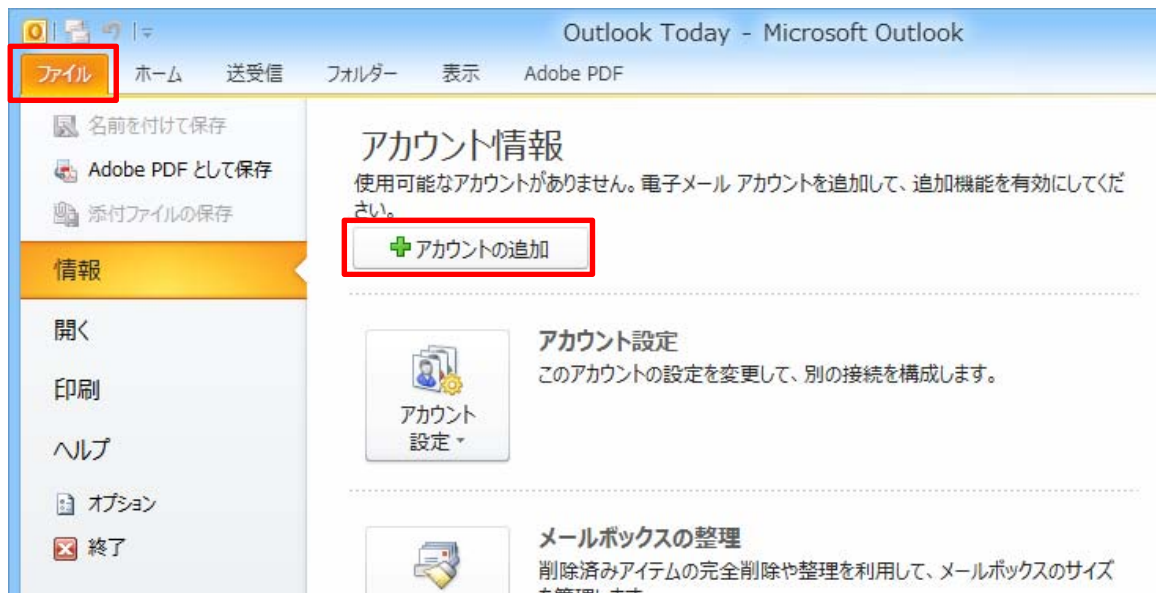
Outlook Today - Microsoft Outlook

ファイル ホーム 送受信 フォルダー 表示 Adobe PDF

名前を付けて保存
Adobe PDF として保存
添付ファイルの保存
情報
開く
印刷
ヘルプ
オプション
終了

アカウント情報
使用可能なアカウントがありません。電子メール アカウントを追加して、追加機能を有効にしてください。

アカウントの追加

アカウント設定
このアカウントの設定を変更して、別の接続を構成します。

アカウント設定

メールボックスの整理
削除済みアイテムの完全削除や整理を利用して、メールボックスのサイズ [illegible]